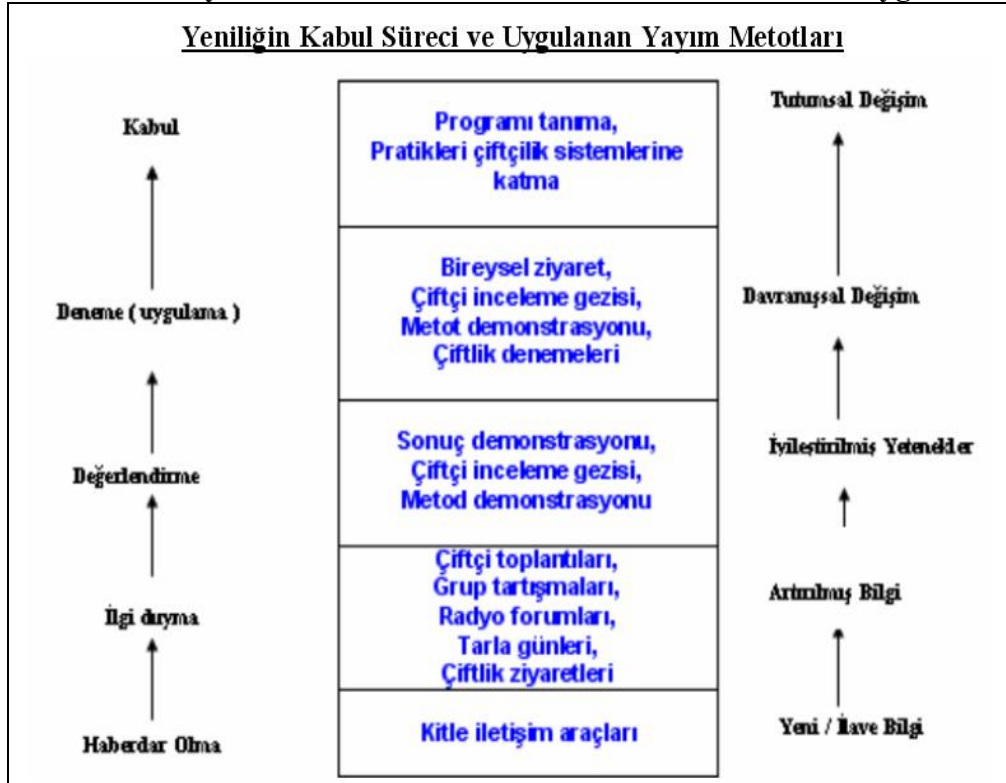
Yeniliğin Kabul Süreci ve Uygulanan Yayım Metotları

Kabul

Deneme ( uygulama )

Değerlendirme

İlgi duyma

Haberdar Olma

Programı tanıma,
Pratikleri çiftçilik sistemlerine katma

Bireysel ziyaret,
Çiftçi inceleme gezisi,
Metot demonstrasyonu,
Çiftlik denemeleri

Sonuç demonstrasyonu,
Çiftçi inceleme gezisi,
Metod demonstrasyonu

Çiftçi toplantıları,
Grup tartışmaları,
Radyo forumları,
Tarla günleri,
Çiftlik ziyaretleri

Kitle iletişim araçları

Tutumsal Değişim

Davranışsal Değişim

İyileştirilmiş Yetenekler

Artırılmış Bilgi

Yeni / İlave Bilgi